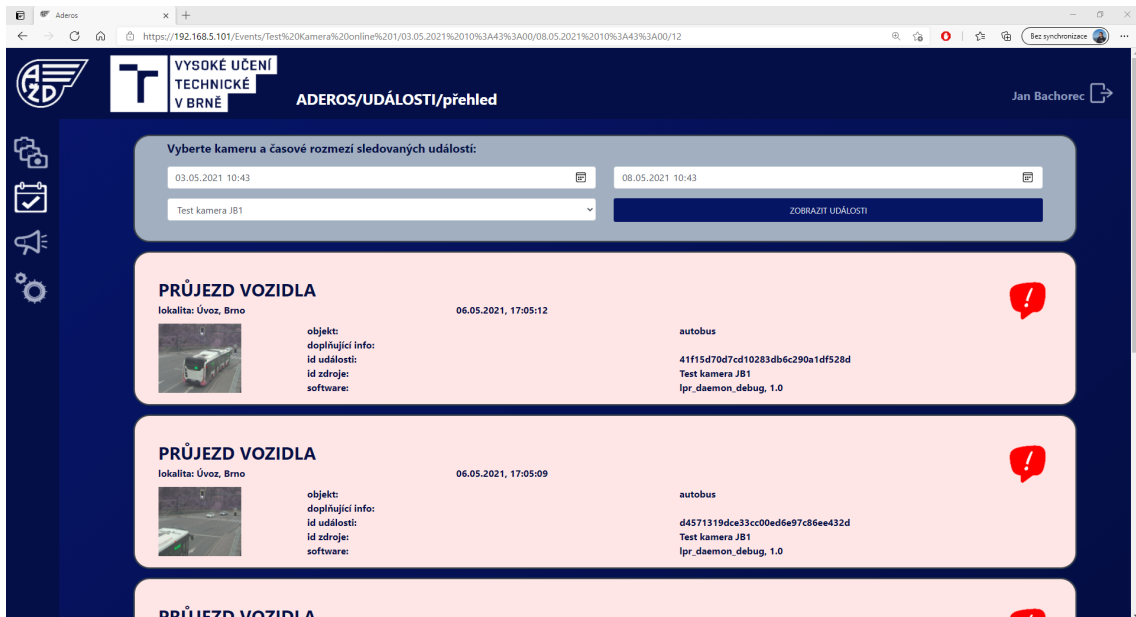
Aderos

https://192.168.5.101/Events/Test%20Kamera%20online%201/03.05.2021%2010%3A43%3A00/08.05.2021%2010%3A43%3A00/12

Bez synchronizace

AŽD

VYSOKÉ UČENÍ TECHNICKÉ V BRNĚ

ADEROS/UDÁLOSTI/přehled

Jan Bachorec

Vyberte kameru a časové rozmezí sledovaných událostí:

03.05.2021 10:43

08.05.2021 10:43

Test kamera JB1

ZOBRAZIT UDÁLOSTI

PRŮJEZD VOZIDLA
lokalita: Úvoz, Brno
06.05.2021, 17:05:12

| objekt: | autobus |
|---|---|
| doplňující info: | |
| id události: | 41f15d70d7cd10283db6c290a1df528d |
| id zdroje: | Test kamera JB1 |
| software: | lpr_daemon_debug, 1.0 |

PRŮJEZD VOZIDLA
lokalita: Úvoz, Brno
06.05.2021, 17:05:09

| objekt: | autobus |
|---|---|
| doplňující info: | |
| id události: | d4571319dce33cc00ed6e97c86ee432d |
| id zdroje: | Test kamera JB1 |
| software: | lpr_daemon_debug, 1.0 |

PRŮJEZD VOZIDLA